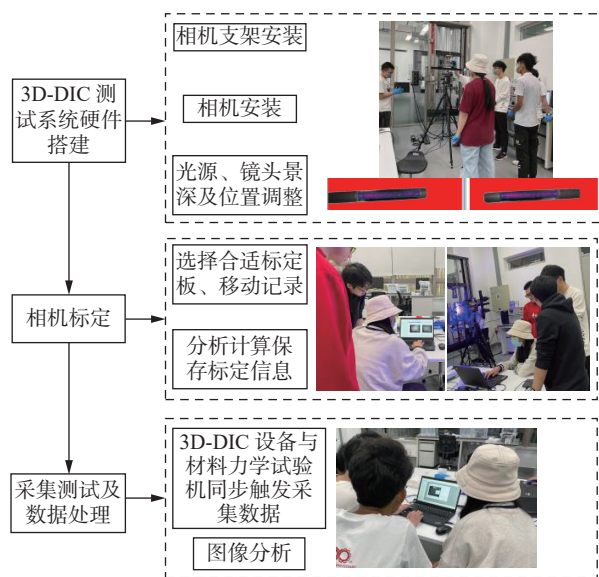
3D-DIC 测试系统硬件搭建

相机支架安装

相机安装

光源、镜头景深及位置调整

相机标定

选择合适标定板、移动记录

分析计算保存标定信息

采集测试及数据处理

3D-DIC 设备与材料力学试验机同步触发采集数据

图像分析